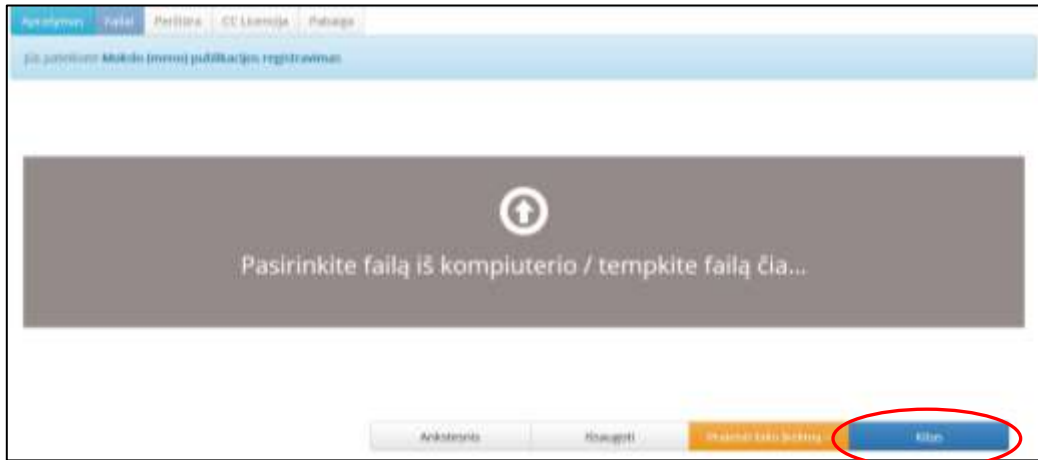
Aprašymas | Failai | Peržiūra | CC Licencija | Pabaiga

Jūs pateikiate Mokslo (meno) publikacijos registravimas

Pasirinkite failą iš kompiuterio / tempkite failą čia...

Ankstesnis | Išsaugoti | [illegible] | Kitas